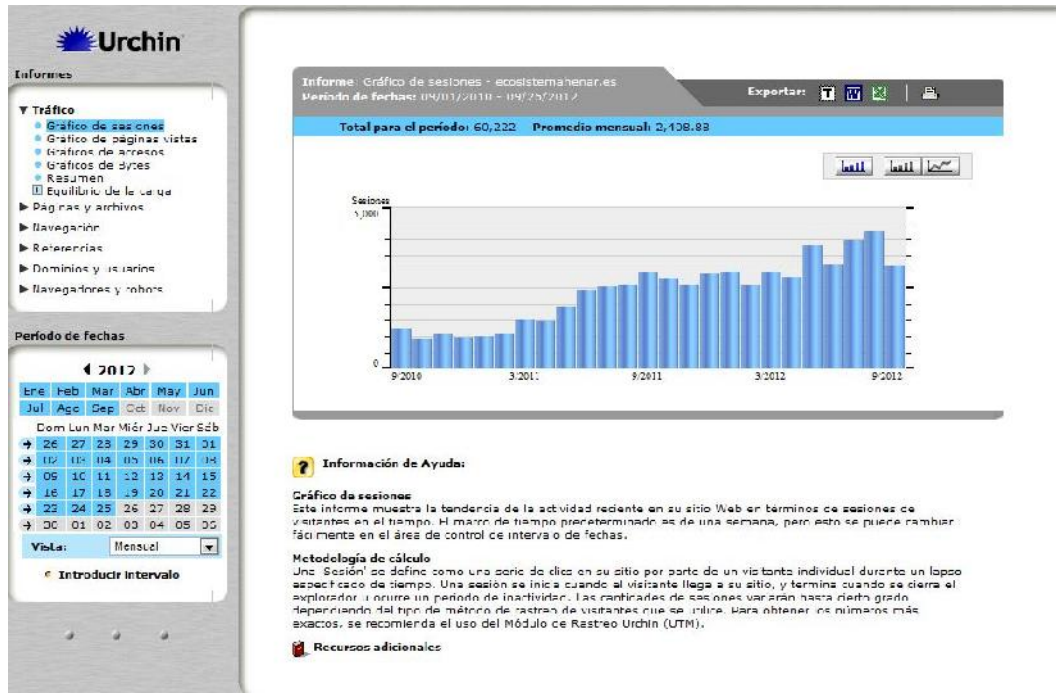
Urchin

Informes

▼ Tráfico
Gráfico de sesiones
Gráfico de páginas vistas
Gráficos de accesos
Gráficos de bytes
Resumen
Equilibrio de la carga
▶ Páginas y archivos
▶ Navegación
▶ Referencias
▶ Dominios y usuarios
▶ Navegadores y robots

Período de fechas

◀ 2012 ▶

| Ene | Feb | Mar | Abr | May | Jun |
|---|---|---|---|---|---|
| Jul | Ago | Sep | Oct | Nov | Dic |

| | Dom | Lun | Mar | Miér | Jue | Vier | Sáb |
|---|---|---|---|---|---|---|---|
| → | 26 | 27 | 28 | 29 | 30 | 31 | 01 |
| → | 02 | 03 | 04 | 05 | 06 | 07 | 08 |
| → | 09 | 10 | 11 | 12 | 13 | 14 | 15 |
| → | 16 | 17 | 18 | 19 | 20 | 21 | 22 |
| → | 23 | 24 | 25 | 26 | 27 | 28 | 29 |
| → | 30 | 01 | 02 | 03 | 04 | 05 | 06 |

Vista: Mensual

Introducir intervalo

Informe: Gráfico de sesiones - ecosistemahenar.es
Período de fechas: 09/01/2010 - 09/25/2012

Exportar:

Total para el período: 60,222 Promedio mensual: 2,108.83

Sesiones
5,000
0
9/2010 3/2011 9/2011 3/2012 9/2012

Información de Ayuda:

Gráfico de sesiones
Este informe muestra la tendencia de la actividad reciente en su sitio Web en términos de sesiones de visitantes en el tiempo. El marco de tiempo predeterminado es de una semana, pero esto se puede cambiar fácilmente en el área de control de intervalo de fechas.

Metodología de cálculo
Una 'Sesión' se define como una serie de clic en su sitio por parte de un visitante individual durante un lapso especificado de tiempo. Una sesión se inicia cuando el visitante llega a su sitio, y termina cuando se cierra el explorador, u ocurre un período de inactividad. Las cantidades de sesiones variarán hasta cierto grado dependiendo del tipo de método de rastreo de visitantes que se utilice. Para obtener los números más exactos, se recomienda el uso del Módulo de Rastreo Urchin (UTM).

Recursos adicionales